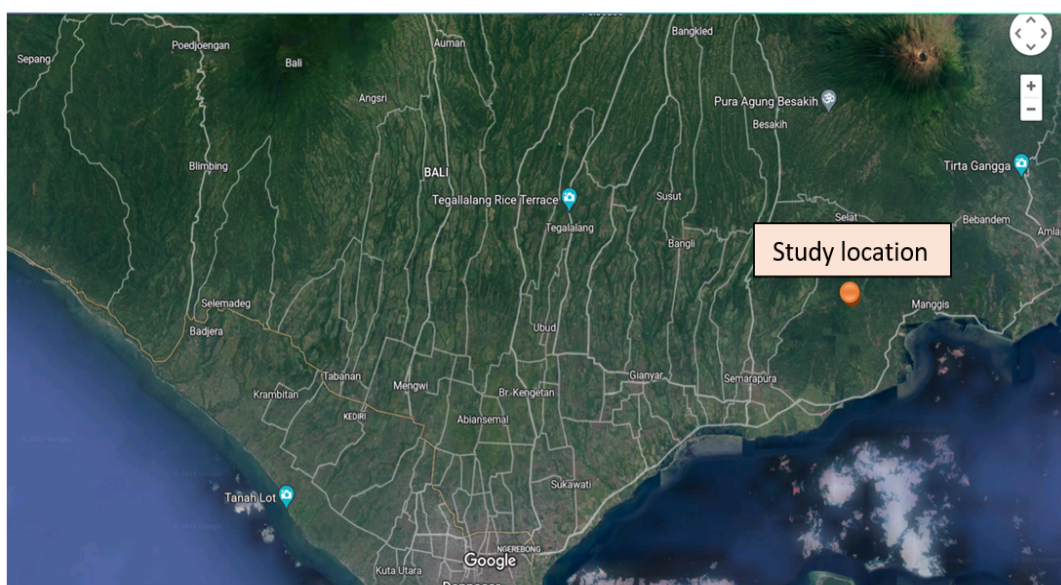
Sepang
Poedjoengan
Bali
Auman
Bangkled
Angsri
Pura Agung Besakih
Besakih
Blimbing
BALI
Tegallalang Rice Terrace
Tegalalang
Susut
Tirta Gangga
Selat
Bebandem
Amla
Bangli
Study location
Selemadeg
Badjera
Manggis
Ubud
Tabanan
Mengwi
Br. Kengetan
Gianyar
Semarapura
Krambitan
KEDIRI
Abiansemal
Sukawati
Tanah Lot
Google
NGEREBONG
Kuta Utara
+
-